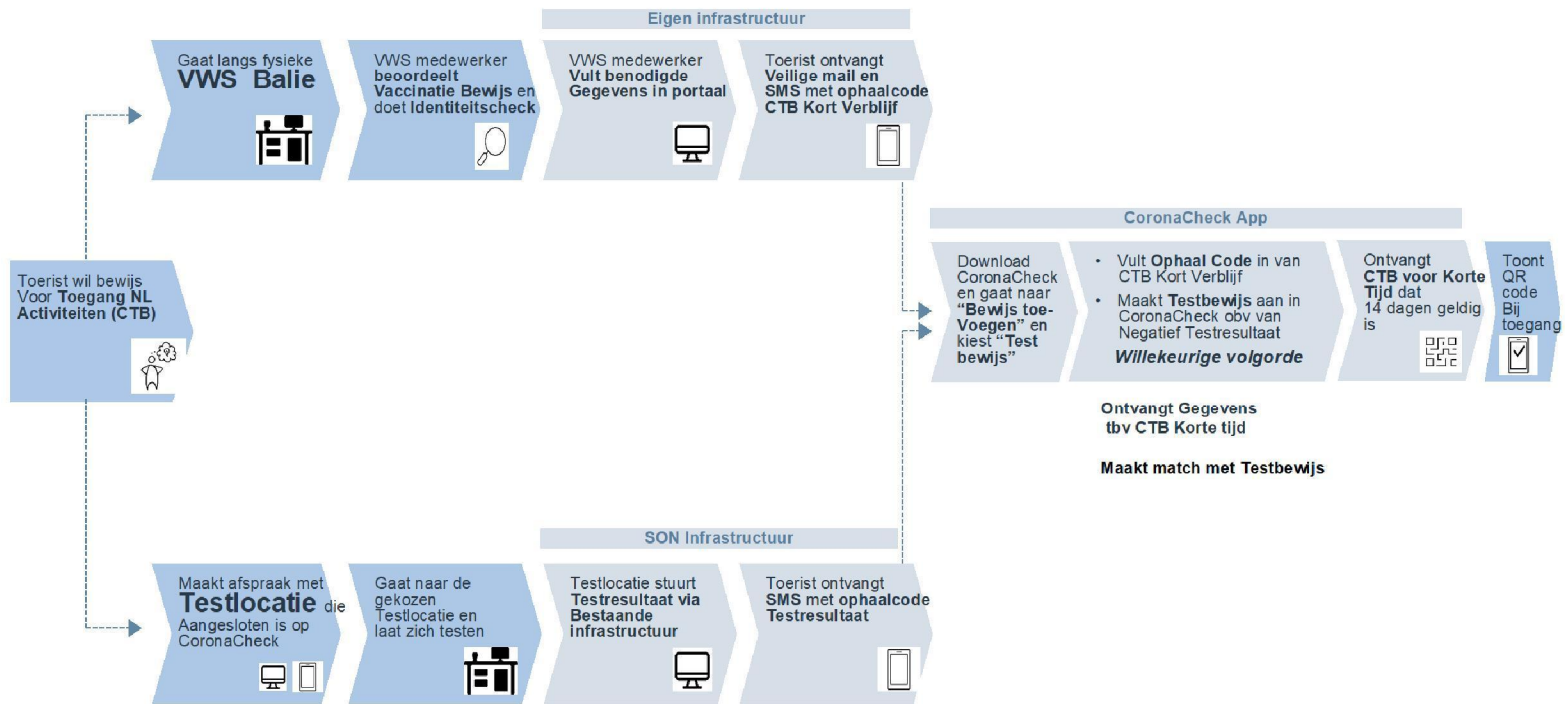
Eigen infrastructuur

Gaat langs fysieke VWS Balie

VWS medewerker beoordeelt Vaccinatie Bewijs en doet Identiteitscheck

VWS medewerker Vult benodigde Gegevens in portaal

Toerist ontvangt Veilige mail en SMS met ophaalcode CTB Kort Verblijf

CoronaCheck App

Toerist wil bewijs Voor Toegang NL Activiteiten (CTB)

Download CoronaCheck en gaat naar "Bewijs toeVoegen" en kiest "Test bewijs"

• Vult Ophaal Code in van CTB Kort Verblijf
• Maakt Testbewijs aan in CoronaCheck obv van Negatief Testresultaat

Willekeurige volgorde

Ontvangt CTB voor Korte Tijd dat 14 dagen geldig is

Toont QR code Bij toegang

Ontvangt Gegevens tbv CTB Korte tijd

Maakt match met Testbewijs

SON Infrastructuur

Maakt afspraak met Testlocatie die Aangesloten is op CoronaCheck

Gaat naar de gekozen Testlocatie en laat zich testen

Testlocatie stuurt Testresultaat via Bestaande infrastructuur

Toerist ontvangt SMS met ophaalcode Testresultaat